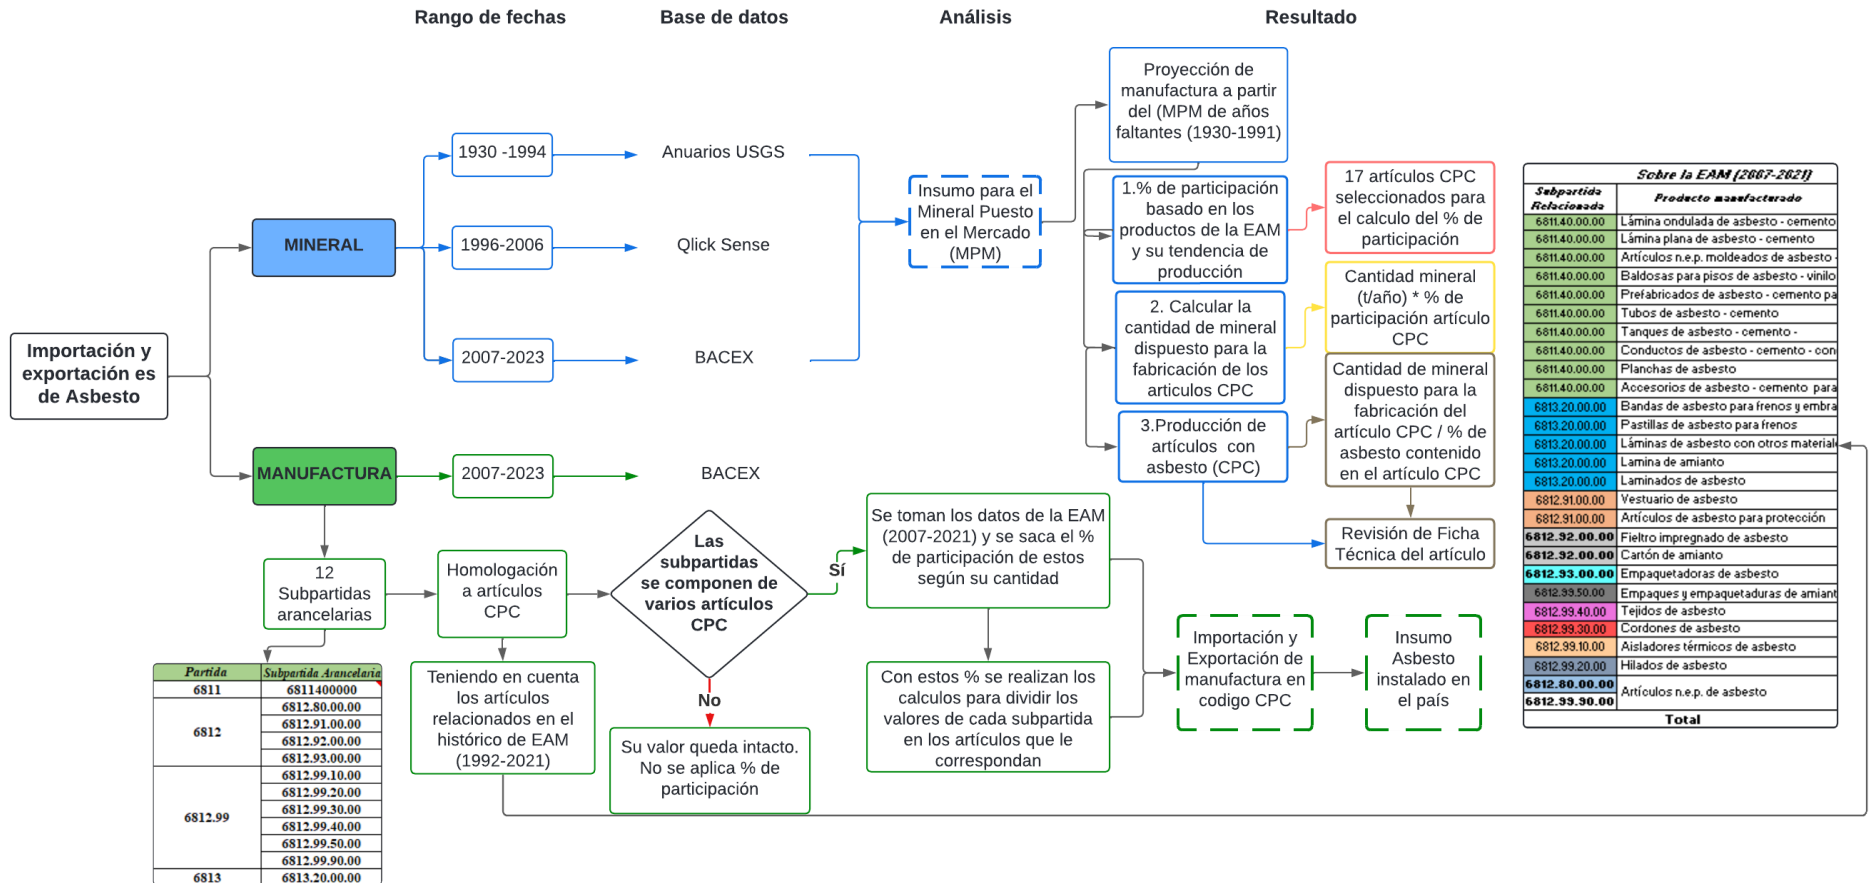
Rango de fechas

Base de datos

Análisis

Resultado

Importación y exportación es de Asbesto

MINERAL

1930 -1994

Anuarios USGS

1996-2006

Qlick Sense

2007-2023

BACEX

Insumo para el Mineral Puesto en el Mercado (MPM)

Proyección de manufactura a partir del (MPM de años faltantes (1930-1991)

1.% de participación basado en los productos de la EAM y su tendencia de producción

17 artículos CPC seleccionados para el calculo del % de participación

2. Calcular la cantidad de mineral dispuesto para la fabricación de los articulos CPC

Cantidad mineral (t/año) * % de participación artículo CPC

3.Producción de artículos con asbesto (CPC)

Cantidad de mineral dispuesto para la fabricación del artículo CPC / % de asbesto contenido en el artículo CPC

Revisión de Ficha Técnica del artículo

MANUFACTURA

2007-2023

BACEX

12 Subpartidas arancelarias

Homologación a artículos CPC

Las subpartidas se componen de varios artículos CPC

Sí

No

Se toman los datos de la EAM (2007-2021) y se saca el % de participación de estos según su cantidad

Con estos % se realizan los calculos para dividir los valores de cada subpartida en los artículos que le correspondan

Teniendo en cuenta los artículos relacionados en el histórico de EAM (1992-2021)

Su valor queda intacto. No se aplica % de participación

Importación y Exportación de manufactura en codigo CPC

Insumo Asbesto instalado en el país

| Partida | Subpartida Arancelaria |
|---|---|
| 6811 | 6811400000 |
| 6812 | 6812.80.00.00 |
| | 6812.91.00.00 |
| | 6812.92.00.00 |
| | 6812.93.00.00 |
| 6812.99 | 6812.99.10.00 |
| | 6812.99.20.00 |
| | 6812.99.30.00 |
| | 6812.99.40.00 |
| | 6812.99.50.00 |
| | 6812.99.90.00 |
| 6813 | 6813.20.00.00 |

Sobre la EAM (2007-2021)

| Subpartida Relacionada | Producto manufacturado |
|---|---|
| 6811.40.00.00 | Lámina ondulada de asbesto - cemento |
| 6811.40.00.00 | Lámina plana de asbesto - cemento |
| 6811.40.00.00 | Artículos n.e.p. moldeados de asbesto |
| 6811.40.00.00 | Baldosas para pisos de asbesto - vinilo |
| 6811.40.00.00 | Prefabricados de asbesto - cemento pa |
| 6811.40.00.00 | Tubos de asbesto - cemento |
| 6811.40.00.00 | Tanques de asbesto - cemento - |
| 6811.40.00.00 | Conductos de asbesto - cemento - con |
| 6811.40.00.00 | Planchas de asbesto |
| 6811.40.00.00 | Accesorios de asbesto - cemento para |
| 6813.20.00.00 | Bandas de asbesto para frenos y embra |
| 6813.20.00.00 | Pastillas de asbesto para frenos |
| 6813.20.00.00 | Láminas de asbesto con otros material |
| 6813.20.00.00 | Lamina de amianto |
| 6813.20.00.00 | Laminados de asbesto |
| 6812.91.00.00 | Vestuario de asbesto |
| 6812.91.00.00 | Artículos de asbesto para protección |
| 6812.92.00.00 | Fieltro impregnado de asbesto |
| 6812.92.00.00 | Cartón de amianto |
| 6812.93.00.00 | Empaquetadoras de asbesto |
| 6812.99.50.00 | Empaques y empaquetaduras de amiant |
| 6812.99.40.00 | Tejidos de asbesto |
| 6812.99.30.00 | Cordones de asbesto |
| 6812.99.10.00 | Aisladores térmicos de asbesto |
| 6812.99.20.00 | Hilados de asbesto |
| 6812.80.00.00 / 6812.99.90.00 | Artículos n.e.p. de asbesto |
| | Total |